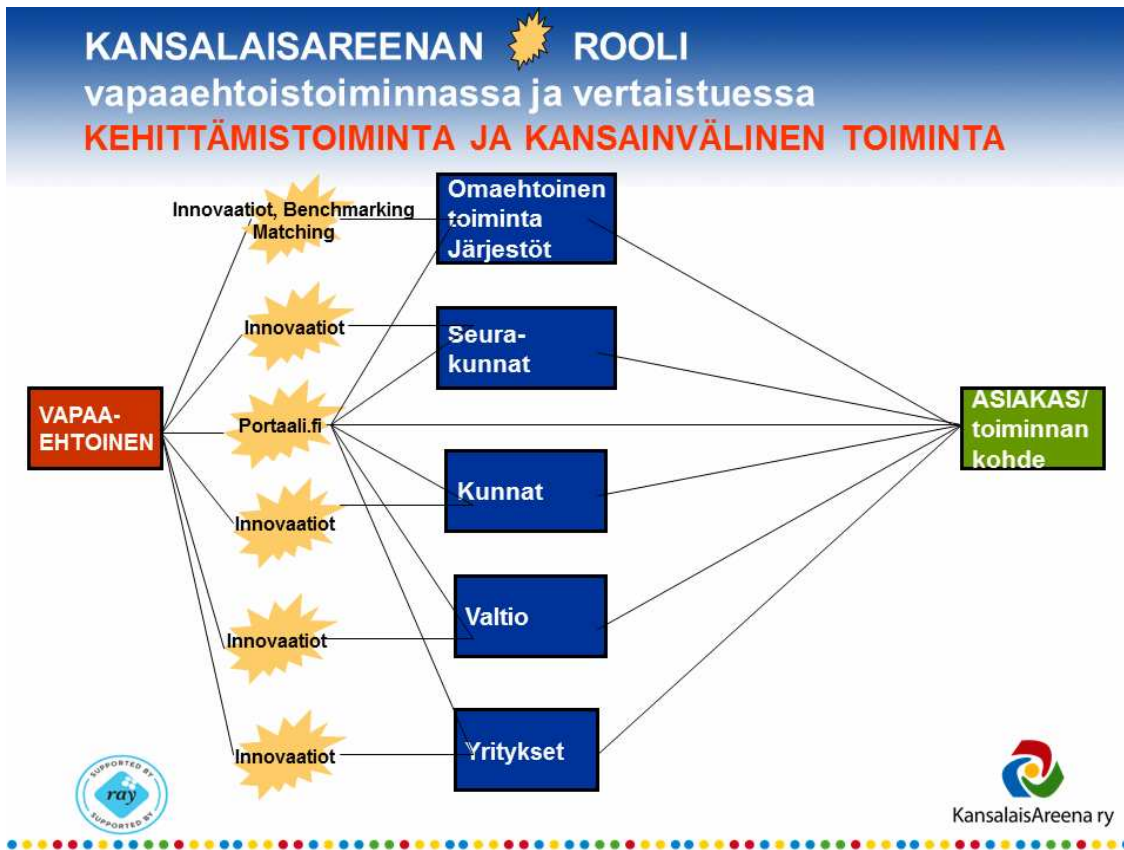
KANSALAISAREENAN ROOLI
vapaaehtoistoiminnassa ja vertaistuessa
KEHITTÄMISTOIMINTA JA KANSAINVÄLINEN TOIMINTA

Innovaatiot, Benchmarking Matching

Omaehtoinen toiminta Järjestöt

Innovaatiot

Seurakunnat

VAPAAEHTOINEN

Portaali.fi

ASIAKAS/ toiminnan kohde

Kunnat

Innovaatiot

Innovaatiot

Valtio

Innovaatiot

Yritykset

SUPPORTED BY ray SUPPORTED BY

KansalaisAreena ry